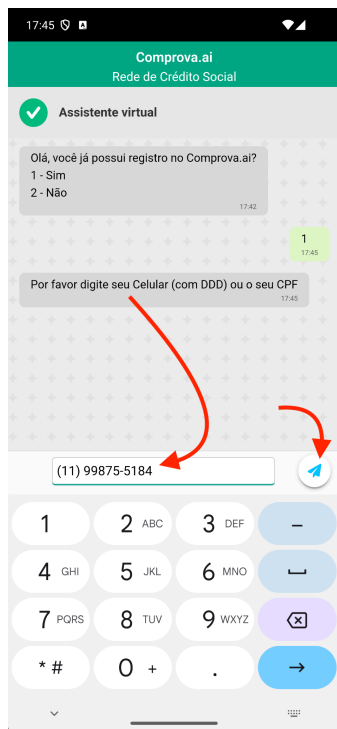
17:45

Comprova.ai
Rede de Crédito Social

Assistente virtual

Olá, você já possui registro no Comprova.ai?
1 - Sim
2 - Não
17:42

1
17:45

Por favor digite seu Celular (com DDD) ou o seu CPF
17:45

(11) 99875-5184

1
2 ABC
3 DEF
–
4 GHI
5 JKL
6 MNO
7 PQRS
8 TUV
9 WXYZ
* #
0 +
.
→